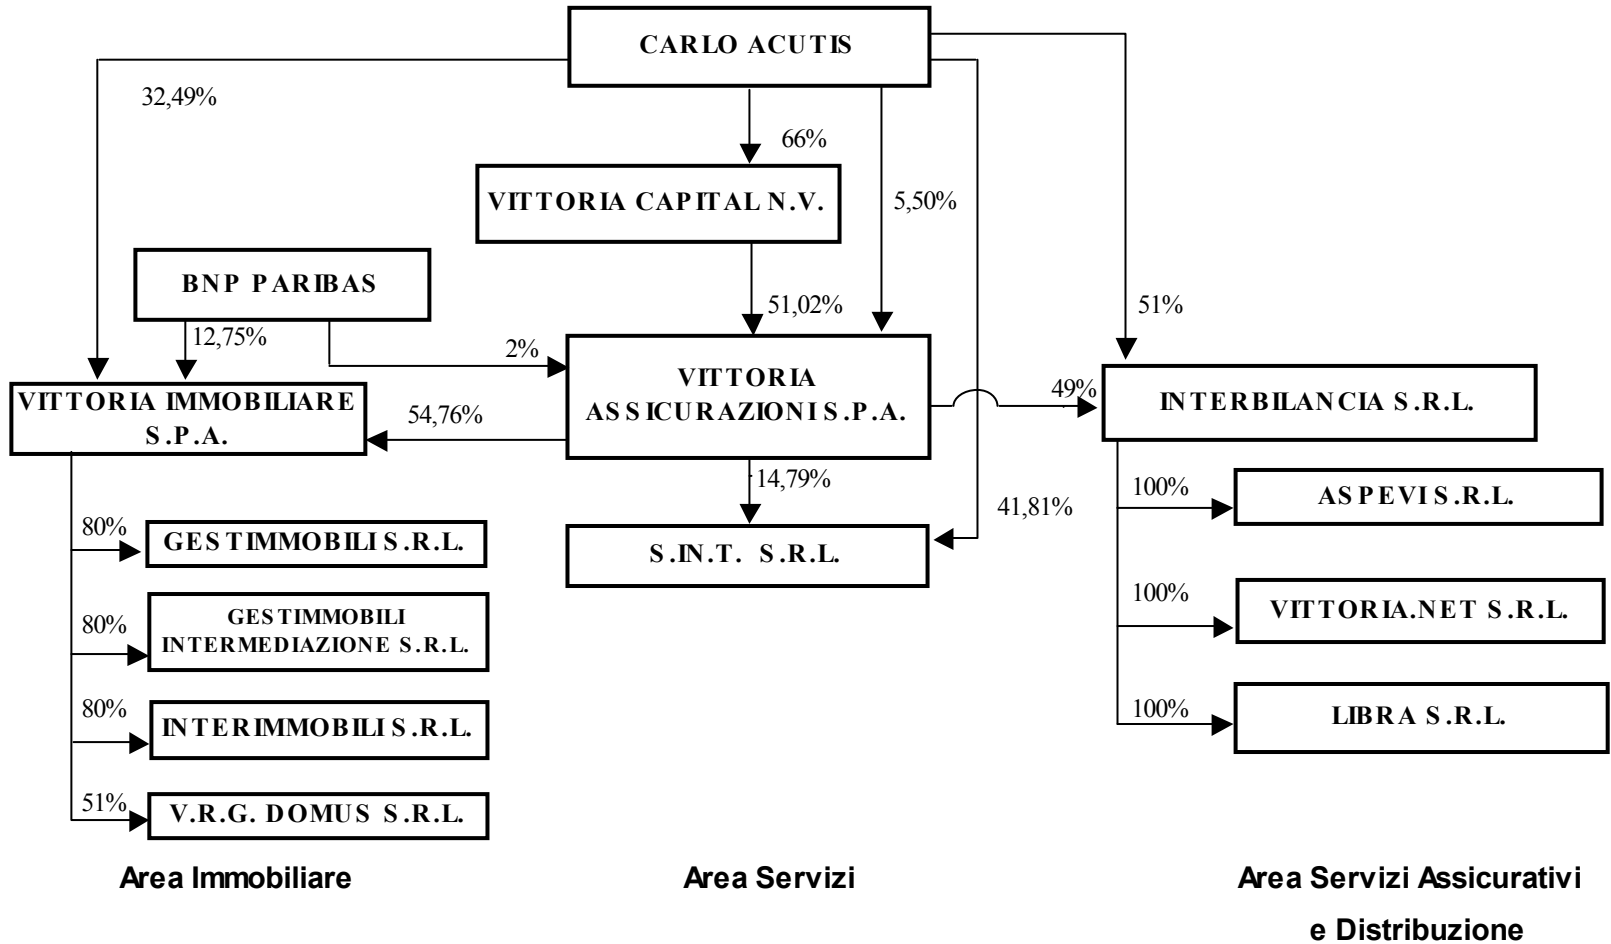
CARLO ACUTIS

32,49%

66%

VITTORIA CAPITAL N.V.

5,50%

51%

BNP PARIBAS

12,75%

51,02%

2%

VITTORIA ASSICURAZIONI S.P.A.

VITTORIA IMMOBILIARE S.P.A.

54,76%

49%

INTERBILANCIA S.R.L.

14,79%

41,81%

S.IN.T. S.R.L.

80%

GESTIMMOBILI S.R.L.

80%

GESTIMMOBILI INTERMEDIAZIONE S.R.L.

80%

INTERIMMOBILI S.R.L.

51%

V.R.G. DOMUS S.R.L.

100%

ASPEVI S.R.L.

100%

VITTORIA.NET S.R.L.

100%

LIBRA S.R.L.

Area Immobiliare

Area Servizi

Area Servizi Assicurativi e Distribuzione